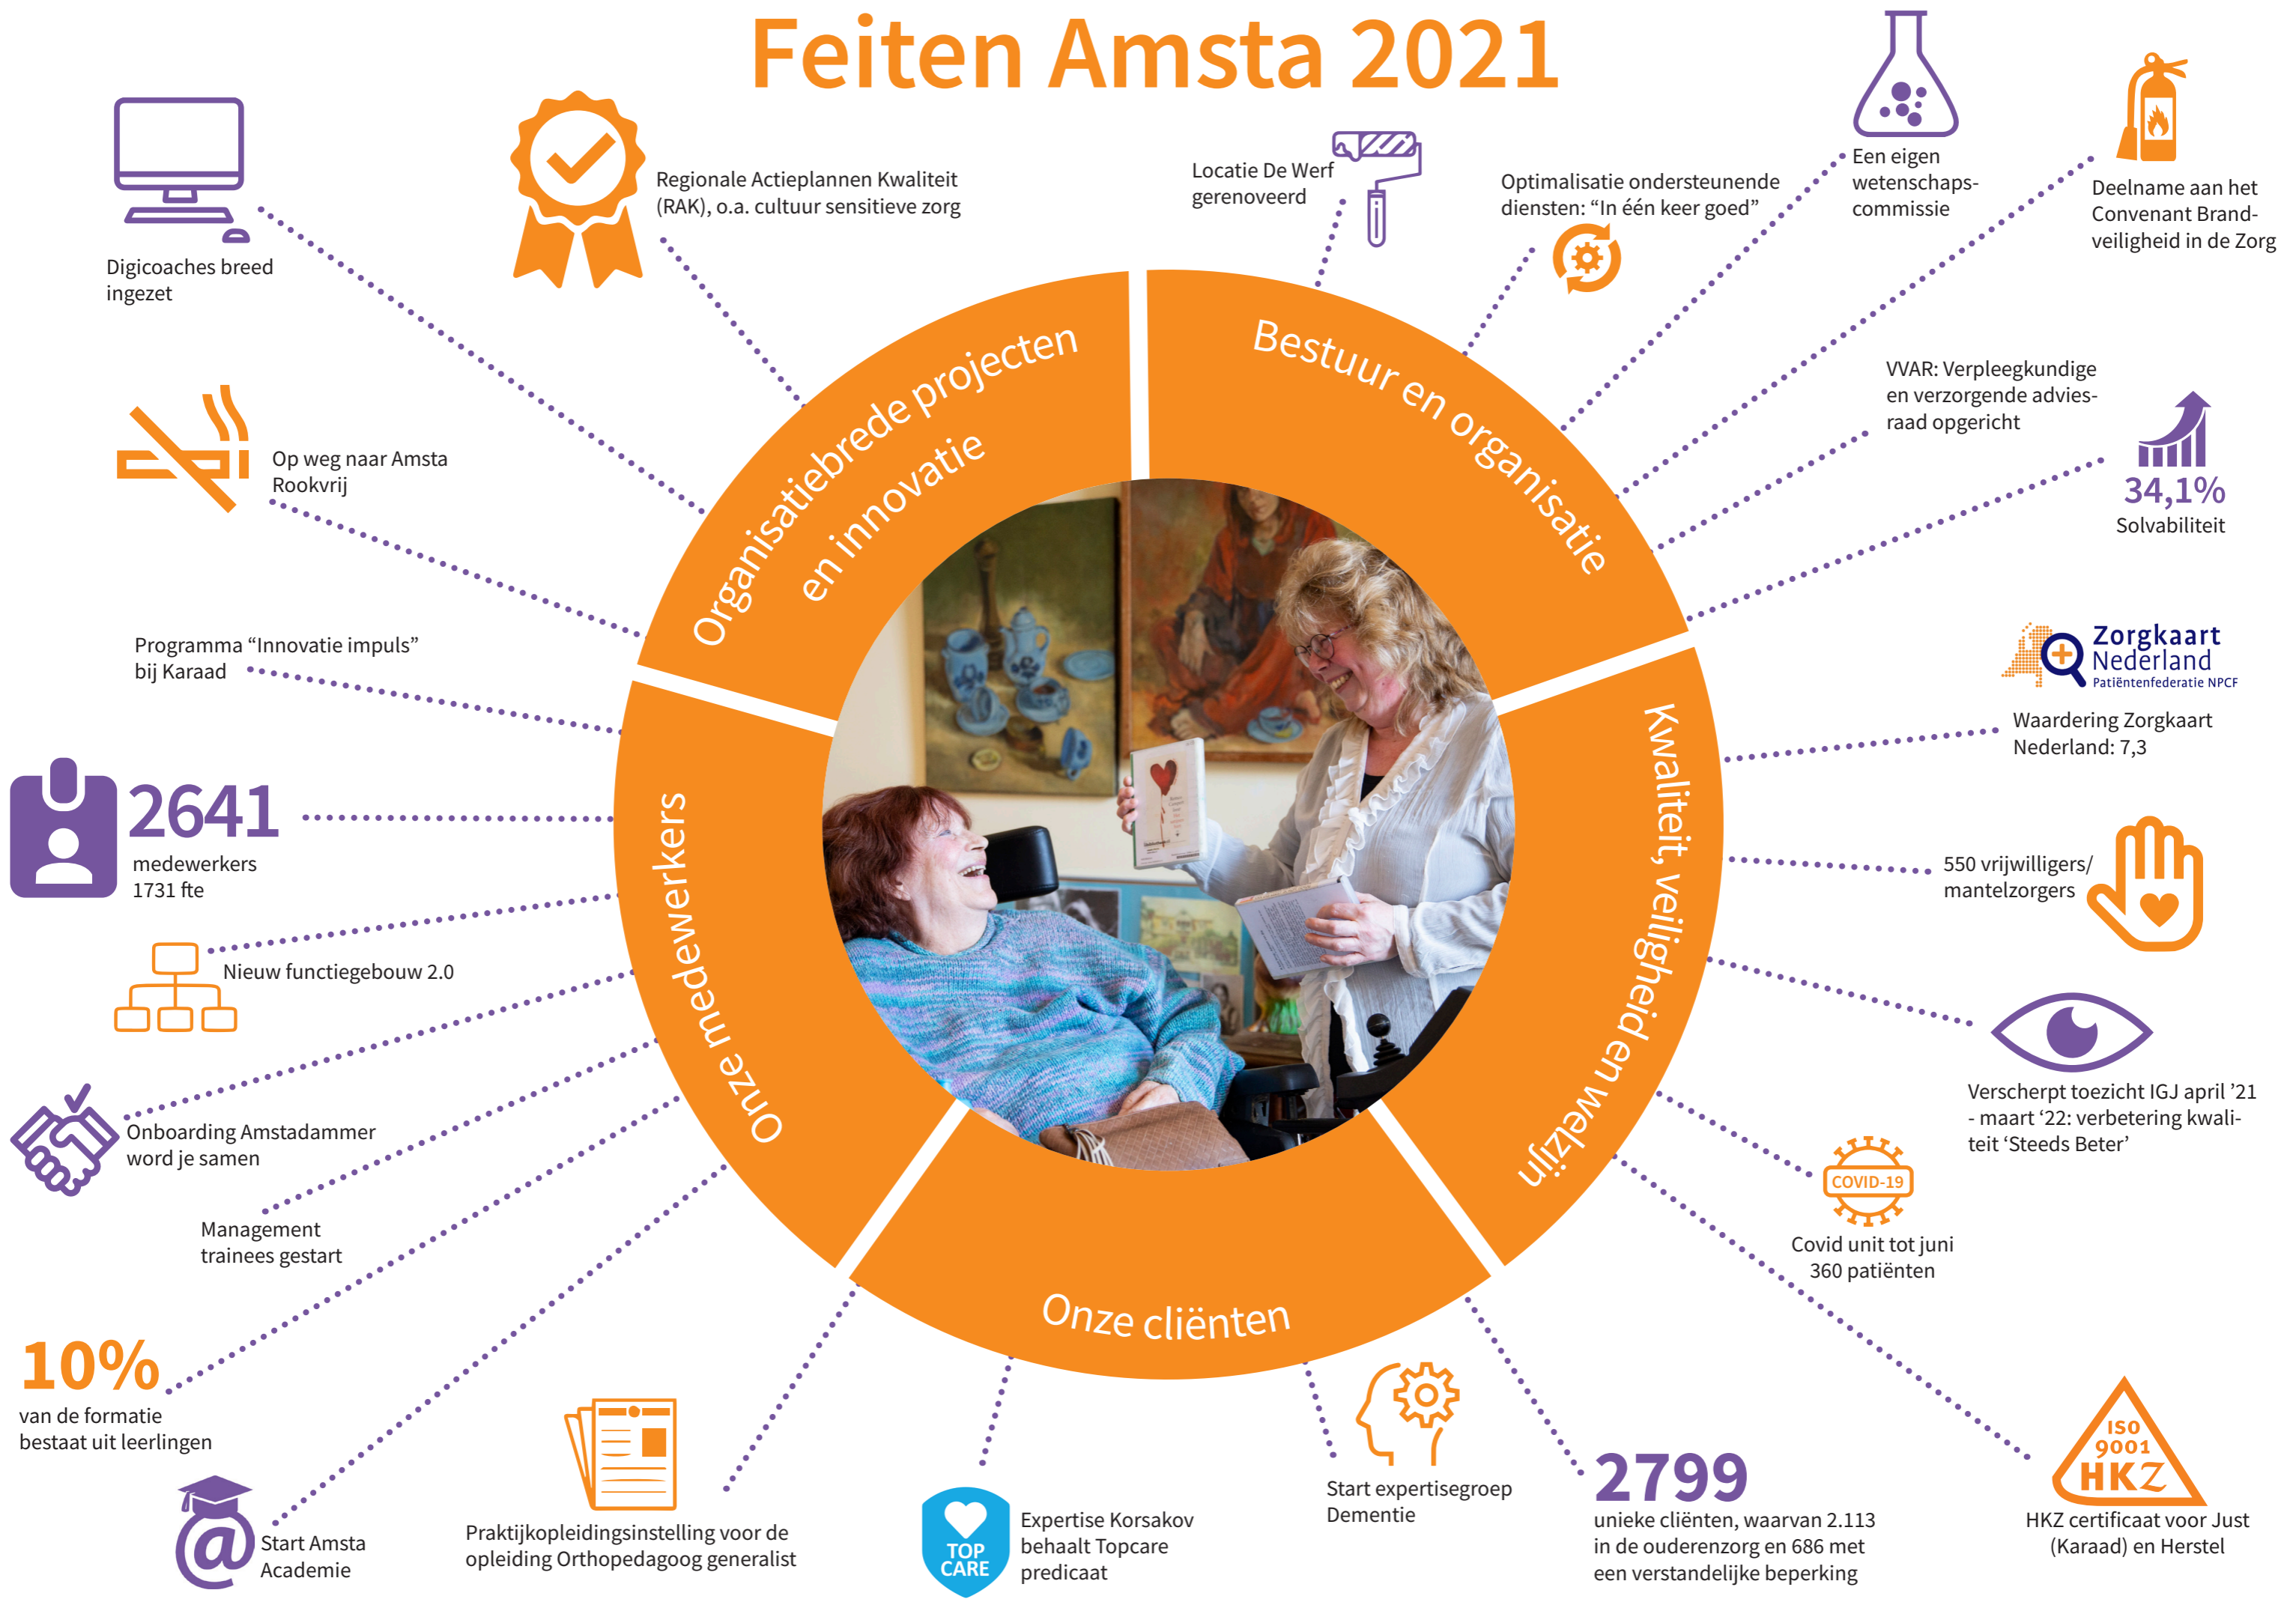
Feiten Amsta 2021

Digicoaches breed ingezet

Regionale Actieplannen Kwaliteit (RAK), o.a. cultuur sensitieve zorg

Locatie De Werf gerenoveerd

Optimalisatie ondersteunende diensten: "In één keer goed"

Een eigen wetenschaps-commissie

Deelname aan het Convenant Brand-veiligheid in de Zorg

Op weg naar Amsta Rookvrij

VVAR: Verpleegkundige en verzorgende advies-raad opgericht

34,1%
Solvabiliteit

Programma "Innovatie impuls" bij Karaad

Zorgkaart Nederland
Patiëntenfederatie NPCF

Waardering Zorgkaart Nederland: 7,3

2641
medewerkers
1731 fte

550 vrijwilligers/ mantelzorgers

Nieuw functiegebouw 2.0

Organisatiebrede projecten en innovatie

Bestuur en organisatie

Kwaliteit, veiligheid en welzijn

Onze medewerkers

Onze cliënten

Onboarding Amstadammer word je samen

Verscherpt toezicht IGJ april '21 - maart '22: verbetering kwaliteit 'Steeds Beter'

Management trainees gestart

COVID-19
Covid unit tot juni 360 patiënten

10%
van de formatie bestaat uit leerlingen

ISO 9001 HKZ
HKZ certificaat voor Just (Karaad) en Herstel

Start Amsta Academie

Praktijkopleidingsinstelling voor de opleiding Orthopedagoog generalist

TOP CARE
Expertise Korsakov behaalt Topcare predicaat

Start expertisegroep Dementie

2799
unieke cliënten, waarvan 2.113 in de ouderenzorg en 686 met een verstandelijke beperking